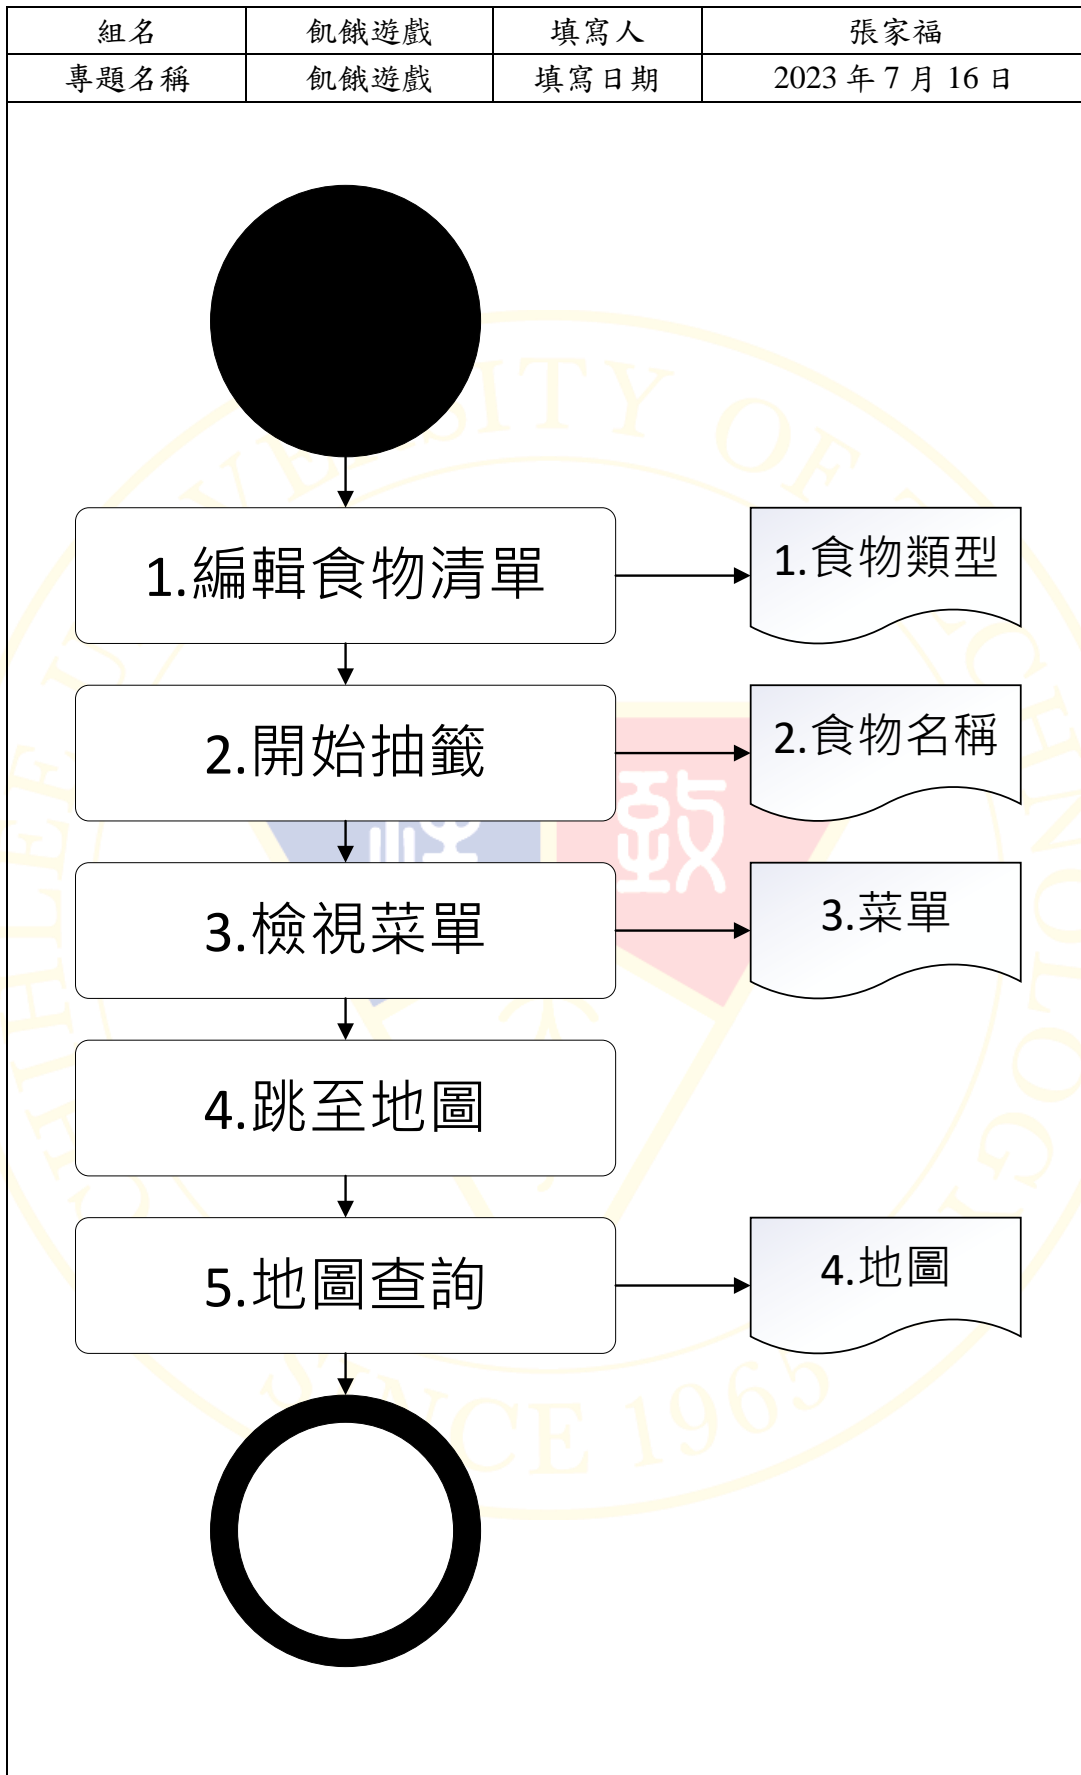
| 組名 | 飢餓遊戲 | 填寫人 | 張家福 |
|---|---|---|---|
| 專題名稱 | 飢餓遊戲 | 填寫日期 | 2023 年 7 月 16 日 |

1.編輯食物清單

1.食物類型

2.開始抽籤

2.食物名稱

3.檢視菜單

3.菜單

4.跳至地圖

5.地圖查詢

4.地圖